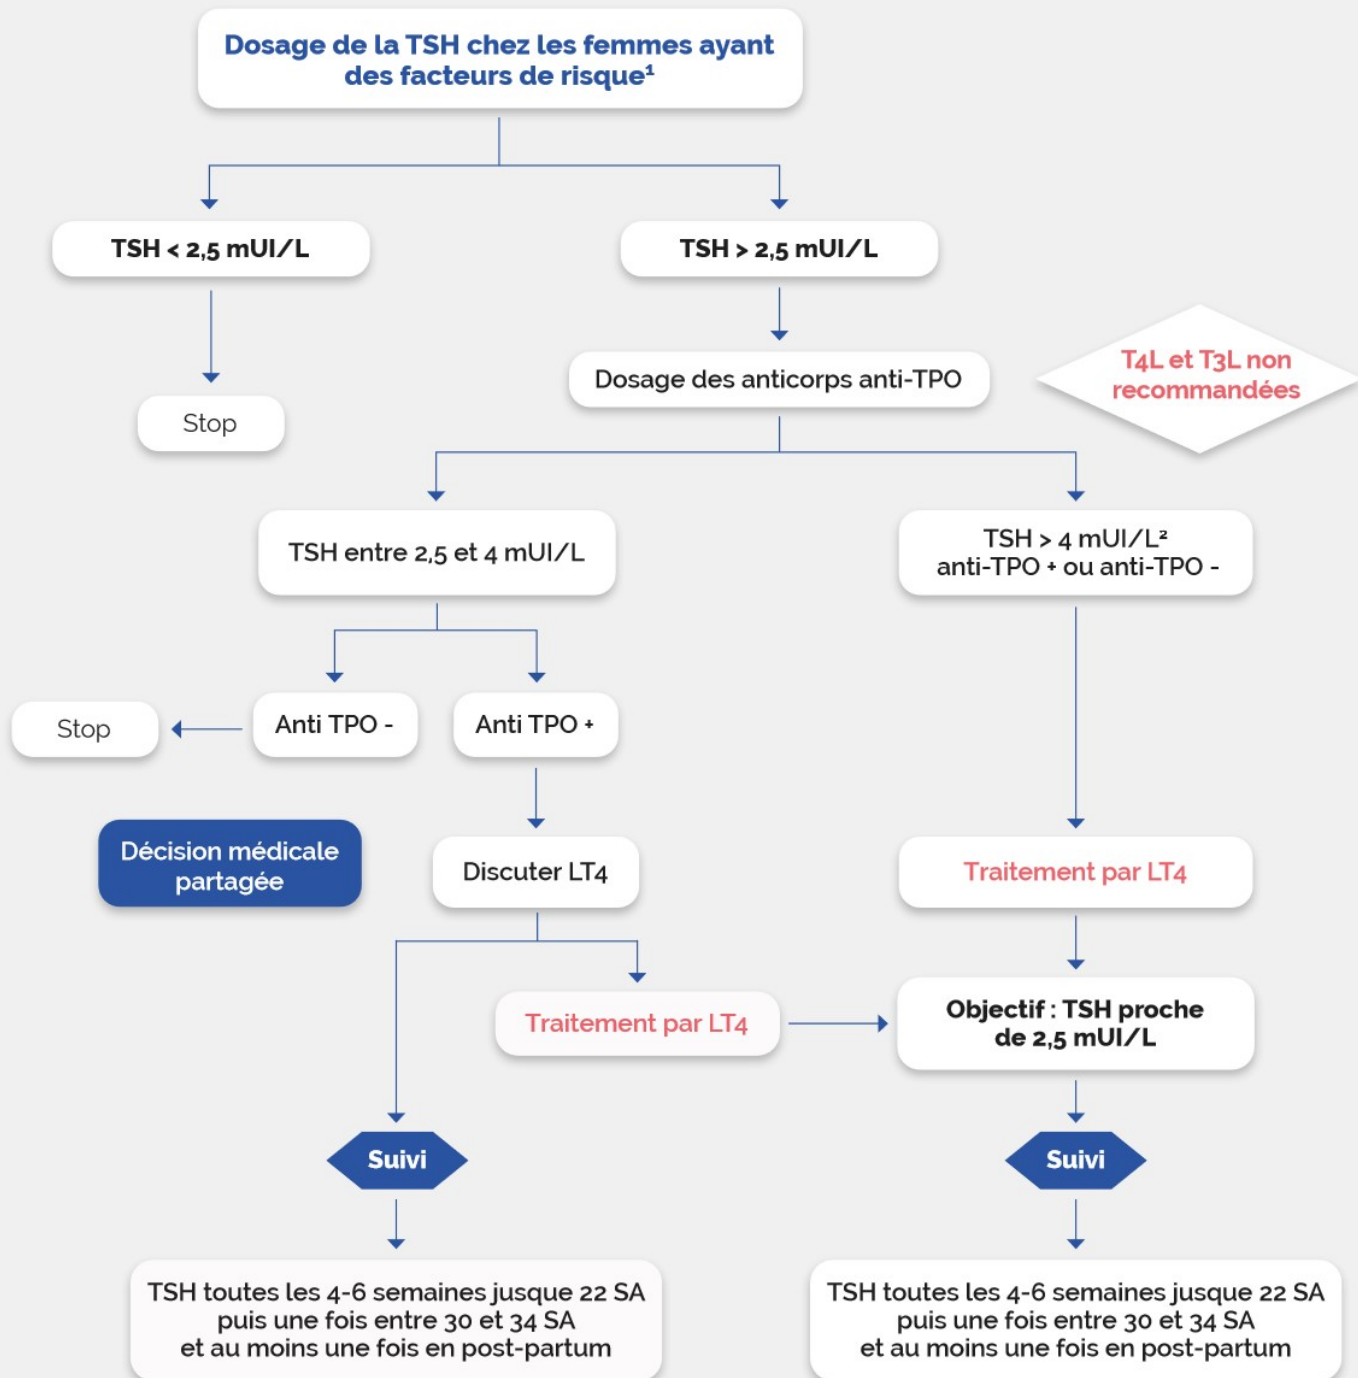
Dosage de la TSH chez les femmes ayant des facteurs de risque¹

TSH < 2,5 mUI/L

TSH > 2,5 mUI/L

Stop

Dosage des anticorps anti-TPO

T4L et T3L non recommandées

TSH entre 2,5 et 4 mUI/L

TSH > 4 mUI/L²
anti-TPO + ou anti-TPO -

Stop

Anti TPO -

Anti TPO +

Décision médicale partagée

Discuter LT4

Traitement par LT4

Traitement par LT4

Objectif : TSH proche de 2,5 mUI/L

Suivi

Suivi

TSH toutes les 4-6 semaines jusque 22 SA puis une fois entre 30 et 34 SA et au moins une fois en post-partum

TSH toutes les 4-6 semaines jusque 22 SA puis une fois entre 30 et 34 SA et au moins une fois en post-partum